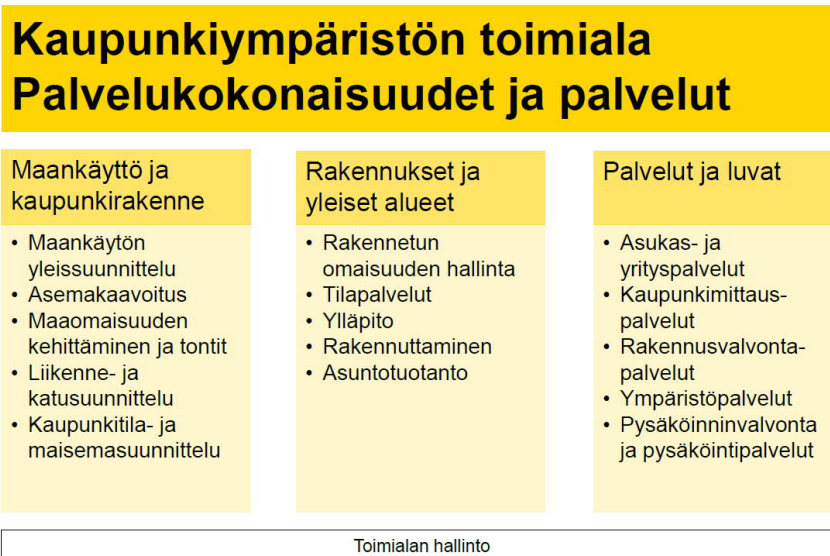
Kaupunkiympäristön toimiala
Palvelukokonaisuudet ja palvelut

Maankäyttö ja kaupunkirakenne

- Maankäytön yleissuunnittelu
- Asemakaavoitus
- Maaomaisuuden kehittäminen ja tontit
- Liikenne- ja katusuunnittelu
- Kaupunkitila- ja maisemasuunnittelu

Rakennukset ja yleiset alueet

- Rakennetun omaisuuden hallinta
- Tilapalvelut
- Ylläpito
- Rakennuttaminen
- Asuntotuotanto

Palvelut ja luvat

- Asukas- ja yrityspalvelut
- Kaupunkimittauspalvelut
- Rakennusvalvontapalvelut
- Ympäristöpalvelut
- Pysäköinninvalvonta ja pysäköintipalvelut

Toimialan hallinto